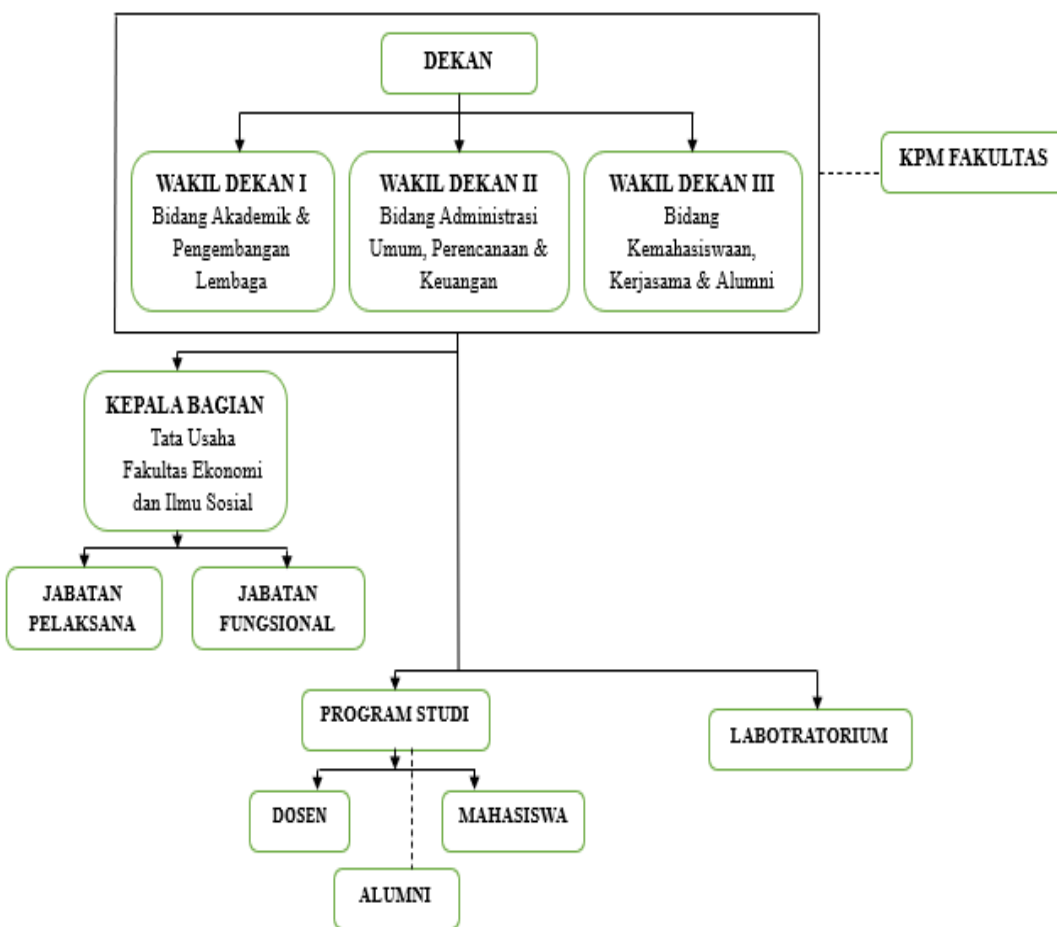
DEKAN

WAKIL DEKAN I
Bidang Akademik & Pengembangan Lembaga

WAKIL DEKAN II
Bidang Administrasi Umum, Perencanaan & Keuangan

WAKIL DEKAN III
Bidang Kemahasiswaan, Kerjasama & Alumni

KPM FAKULTAS

KEPALA BAGIAN
Tata Usaha
Fakultas Ekonomi dan Ilmu Sosial

JABATAN PELAKSANA

JABATAN FUNGSIONAL

PROGRAM STUDI

LABOTRATORIUM

DOSEN

MAHASISWA

ALUMNI